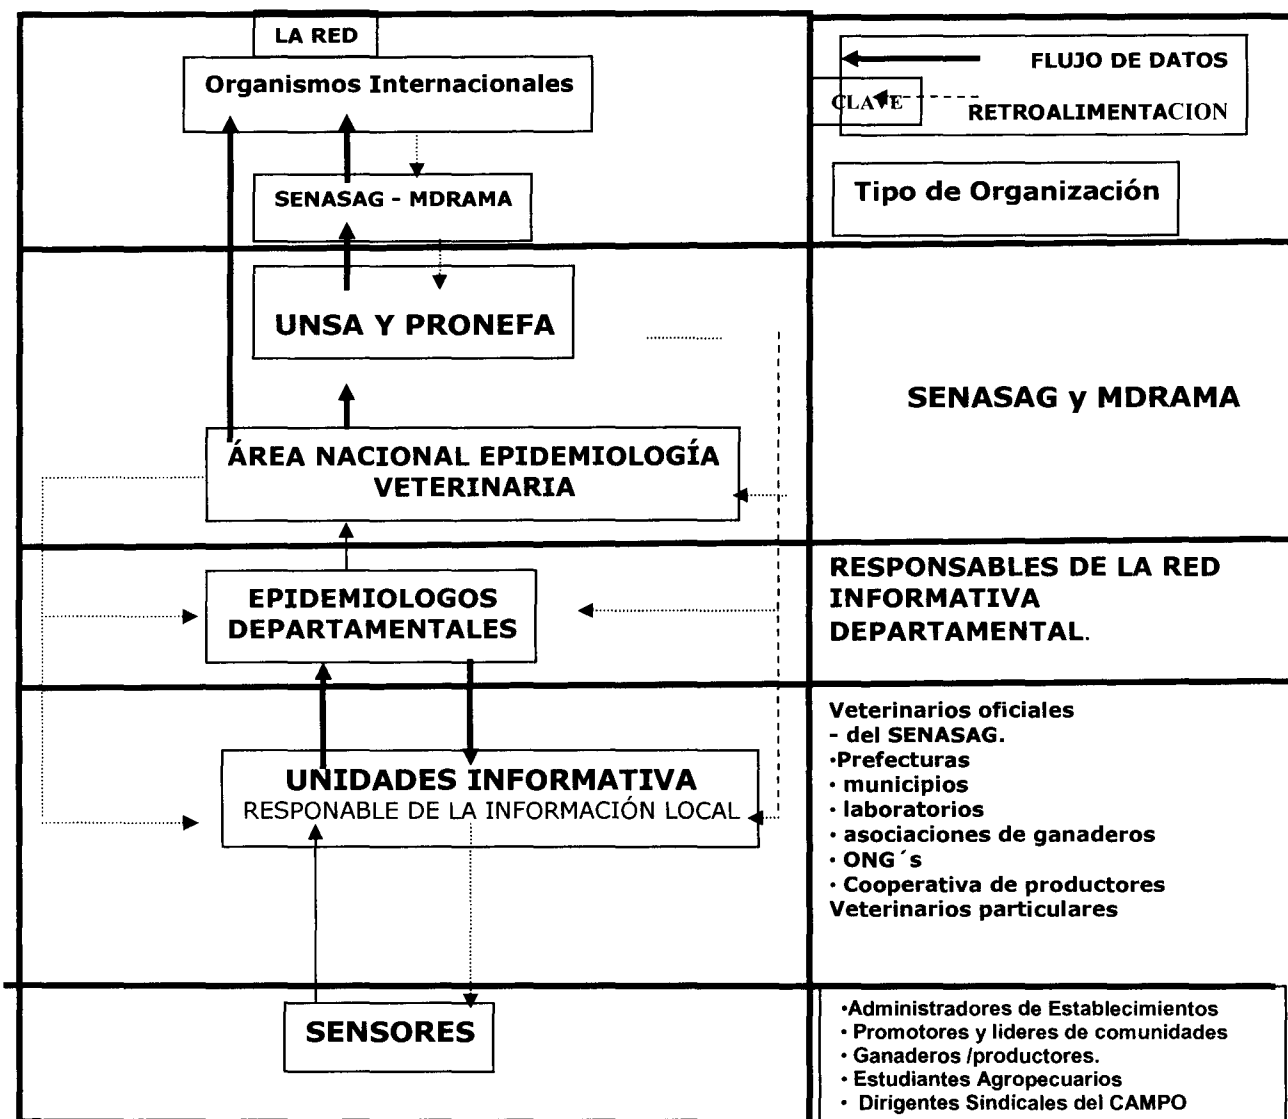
LA RED

Organismos Internacionales

FLUJO DE DATOS

CLAVE

RETROALIMENTACION

SENASAG - MDRAMA

Tipo de Organización

UNSA Y PRONEFA

SENASAG y MDRAMA

ÁREA NACIONAL EPIDEMIOLOGÍA VETERINARIA

EPIDEMIOLOGOS DEPARTAMENTALES

RESPONSABLES DE LA RED INFORMATIVA DEPARTAMENTAL.

UNIDADES INFORMATIVA
RESPONABLE DE LA INFORMACIÓN LOCAL

Veterinarios oficiales
- del SENASAG.
·Prefecturas
· municipios
· laboratorios
· asociaciones de ganaderos
· ONG´s
· Cooperativa de productores
Veterinarios particulares

SENSORES

·Administradores de Establecimientos
· Promotores y lideres de comunidades
· Ganaderos /productores.
· Estudiantes Agropecuarios
· Dirigentes Sindicales del CAMPO